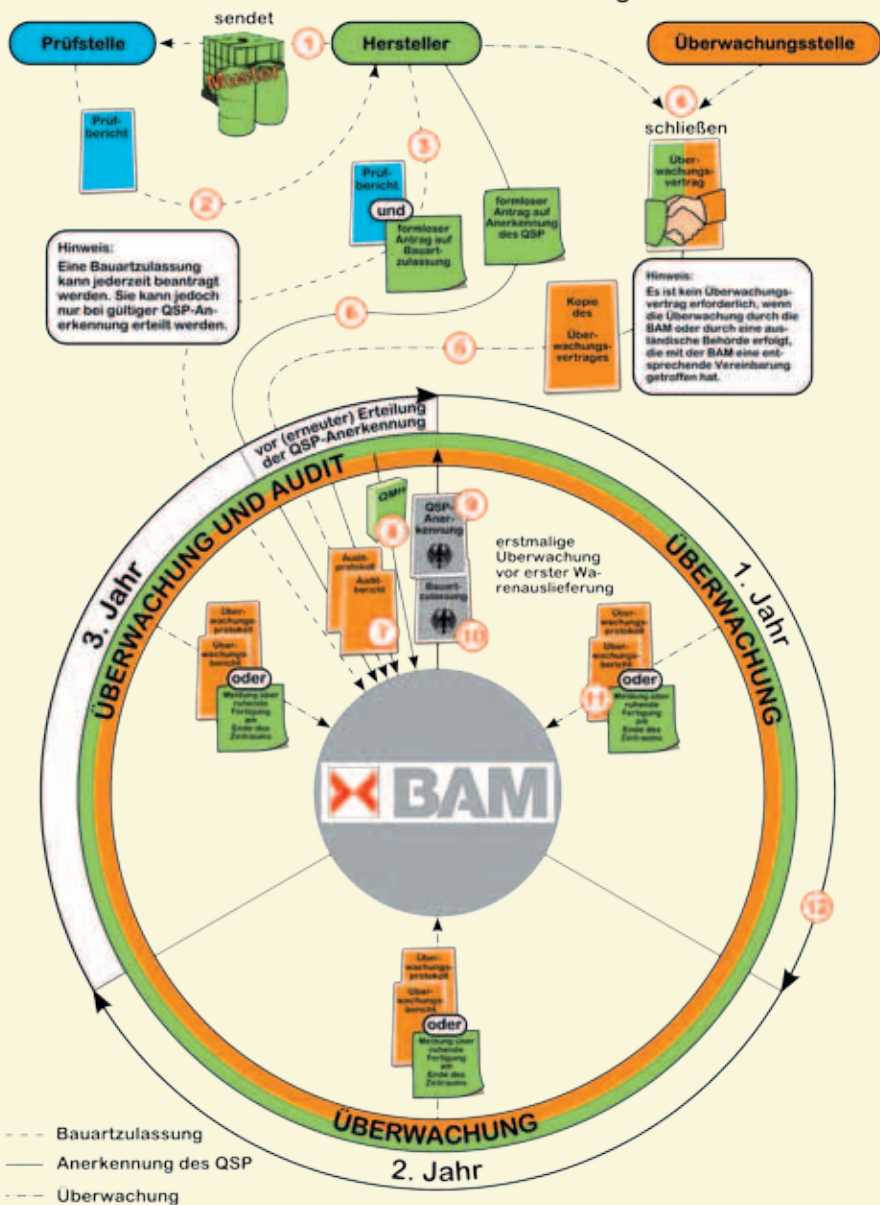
Prüfstelle

sendet

Muster

1

Hersteller

Überwachungsstelle

Prüfbericht

2

3

4

schließen

Überwachungsvertrag

Prüfbericht

und

formloser Antrag auf Bauartzulassung

formloser Antrag auf Anerkennung des QSP

Hinweis:
Eine Bauartzulassung kann jederzeit beantragt werden. Sie kann jedoch nur bei gültiger QSP-Anerkennung erteilt werden.

Hinweis:
Es ist kein Überwachungsvertrag erforderlich, wenn die Überwachung durch die BAM oder durch eine ausländische Behörde erfolgt, die mit der BAM eine entsprechende Vereinbarung getroffen hat.

6

Kopie des Überwachungsvertrages

5

vor (erneuter) Erteilung der QSP-Anerkennung

ÜBERWACHUNG UND AUDIT

QMH

8

QSP-Anerkennung

9

erstmalige Überwachung vor erster Warenauslieferung

Bauartzulassung

10

Auditprotokoll

Auditbericht

7

3. Jahr

1. Jahr

ÜBERWACHUNG

Überwachungsprotokoll

Überwachungsbericht

oder

Meldung über ruhende Fertigung am Ende des Zeitraums

Überwachungsprotokoll

Überwachungsbericht

oder

11

Meldung über ruhende Fertigung am Ende des Zeitraums

BAM

12

Überwachungsprotokoll

Überwachungsbericht

oder

Meldung über ruhende Fertigung am Ende des Zeitraums

ÜBERWACHUNG

2. Jahr

Bauartzulassung

Anerkennung des QSP

Überwachung